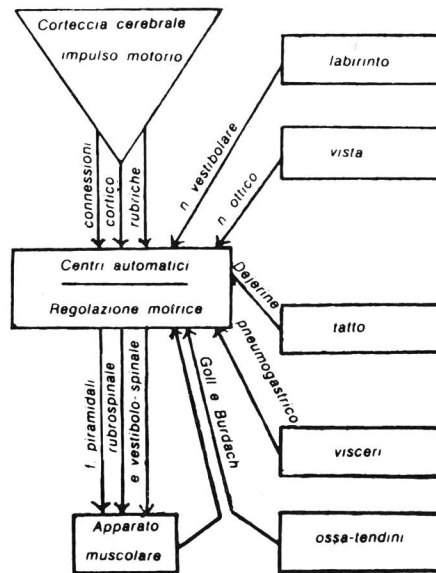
Corteccia cerebrale
impulso motorio

labirinto

vista

connessioni
cortico
rubriche

n vestibolare

n ottico

Centri automatici

Regolazione motrice

Dejerine

tatto

pneumogastrico

f. piramidali
rubrospinale
e vestibolo-spinale

Goll e Burdach

visceri

Apparato
muscolare

ossa-tendini